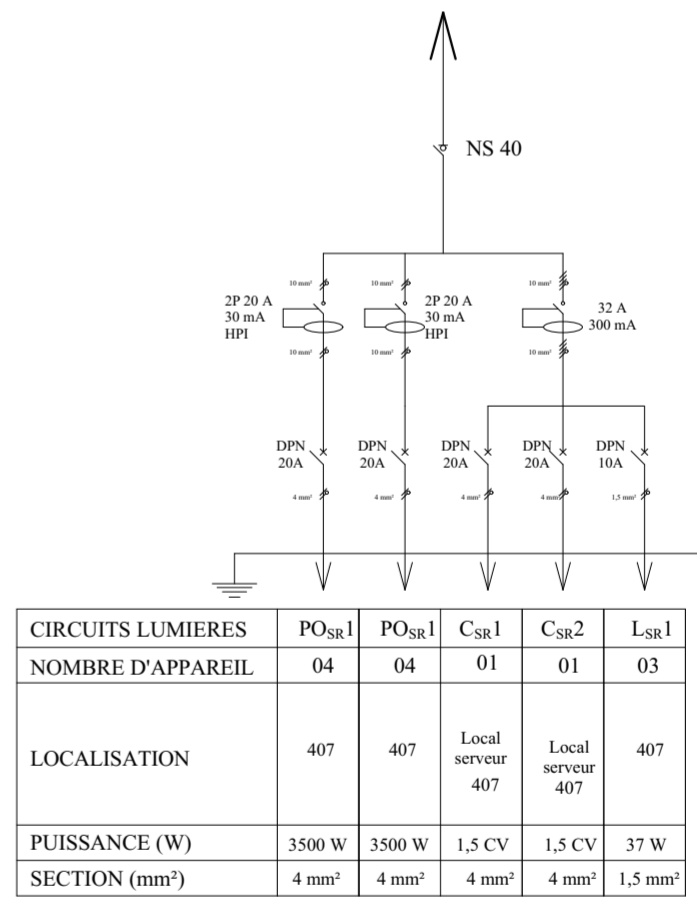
NS 40

10 mm²
2P 20 A
30 mA
HPI
10 mm²

10 mm²
2P 20 A
30 mA
HPI
10 mm²

10 mm²
32 A
300 mA
10 mm²

DPN
20A
4 mm²

DPN
20A
4 mm²

DPN
20A
4 mm²

DPN
20A
4 mm²

DPN
10A
1,5 mm²

| CIRCUITS LUMIERES | $PO_{SR}1$ | $PO_{SR}1$ | $C_{SR}1$ | $C_{SR}2$ | $L_{SR}1$ |
|---|---|---|---|---|---|
| NOMBRE D'APPAREIL | 04 | 04 | 01 | 01 | 03 |
| LOCALISATION | 407 | 407 | Local serveur 407 | Local serveur 407 | 407 |
| PUISSANCE (W) | 3500 W | 3500 W | 1,5 CV | 1,5 CV | 37 W |
| SECTION (mm²) | 4 mm² | 4 mm² | 4 mm² | 4 mm² | 1,5 mm² |